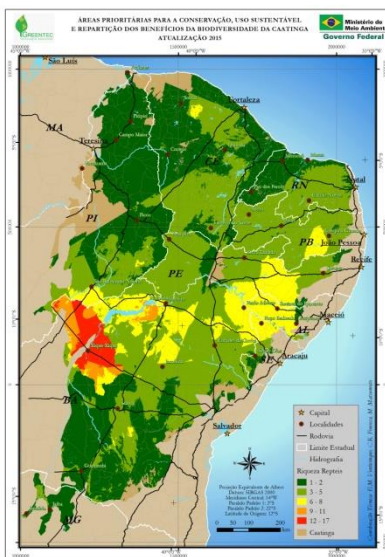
ÁREAS PRIORITÁRIAS PARA A CONSERVAÇÃO, USO SUSTENTÁVEL E REPARTIÇÃO DOS BENEFÍCIOS DA BIODIVERSIDADE DA CAATINGA
ATUALIZAÇÃO 2015

GREENTEC

Ministério do Meio Ambiente
Governo Federal

São Luís
Fortaleza
Teresina
MA
CE
RN
Natal
PI
PB
João Pessoa
PE
Recife
AL
Maceió
SE
Aracaju
BA
Salvador
MG

Capital
Localidades
Rodovia
Limite Estadual
Hidrografia
Riqueza Repteis
1 - 2
3 - 5
6 - 8
9 - 11
12 - 17
Caatinga

0 50 100 200
Km

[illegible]